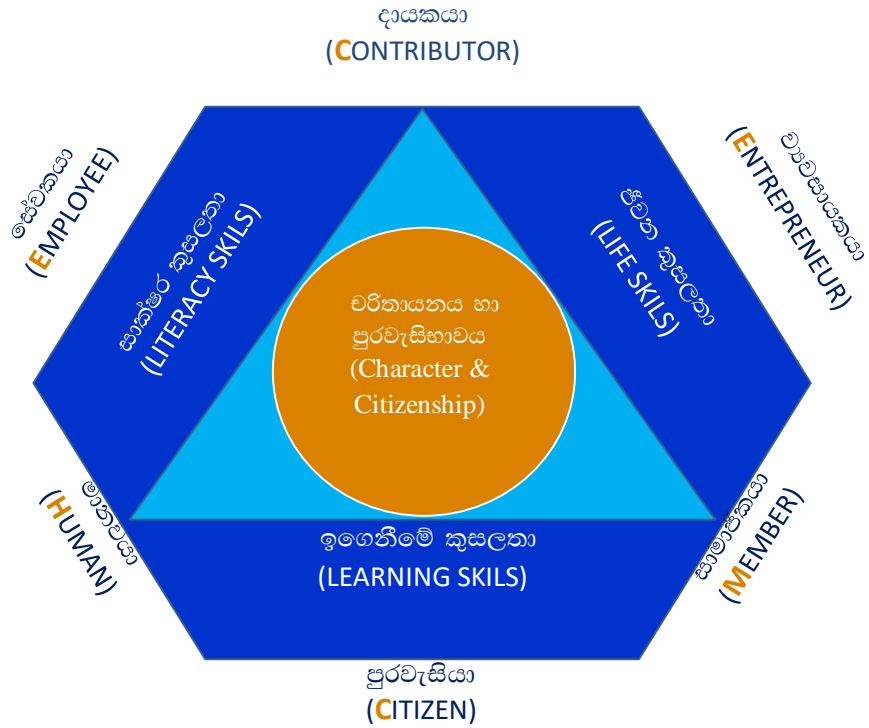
දායකයා
(CONTRIBUTOR)

සේවකයා
(EMPLOYEE)

ව්‍යවසායකයා
(ENTREPRENEUR)

සාක්ෂර කුසලතා
(LITERACY SKILS)

ජීවන කුසලතා
(LIFE SKILS)

චරිතායනය හා පුරවැසිභාවය
(Character & Citizenship)

මානවයා
(HUMAN)

සාමාජිකයා
(MEMBER)

ඉගෙනීමේ කුසලතා
(LEARNING SKILS)

පුරවැසියා
(CITIZEN)